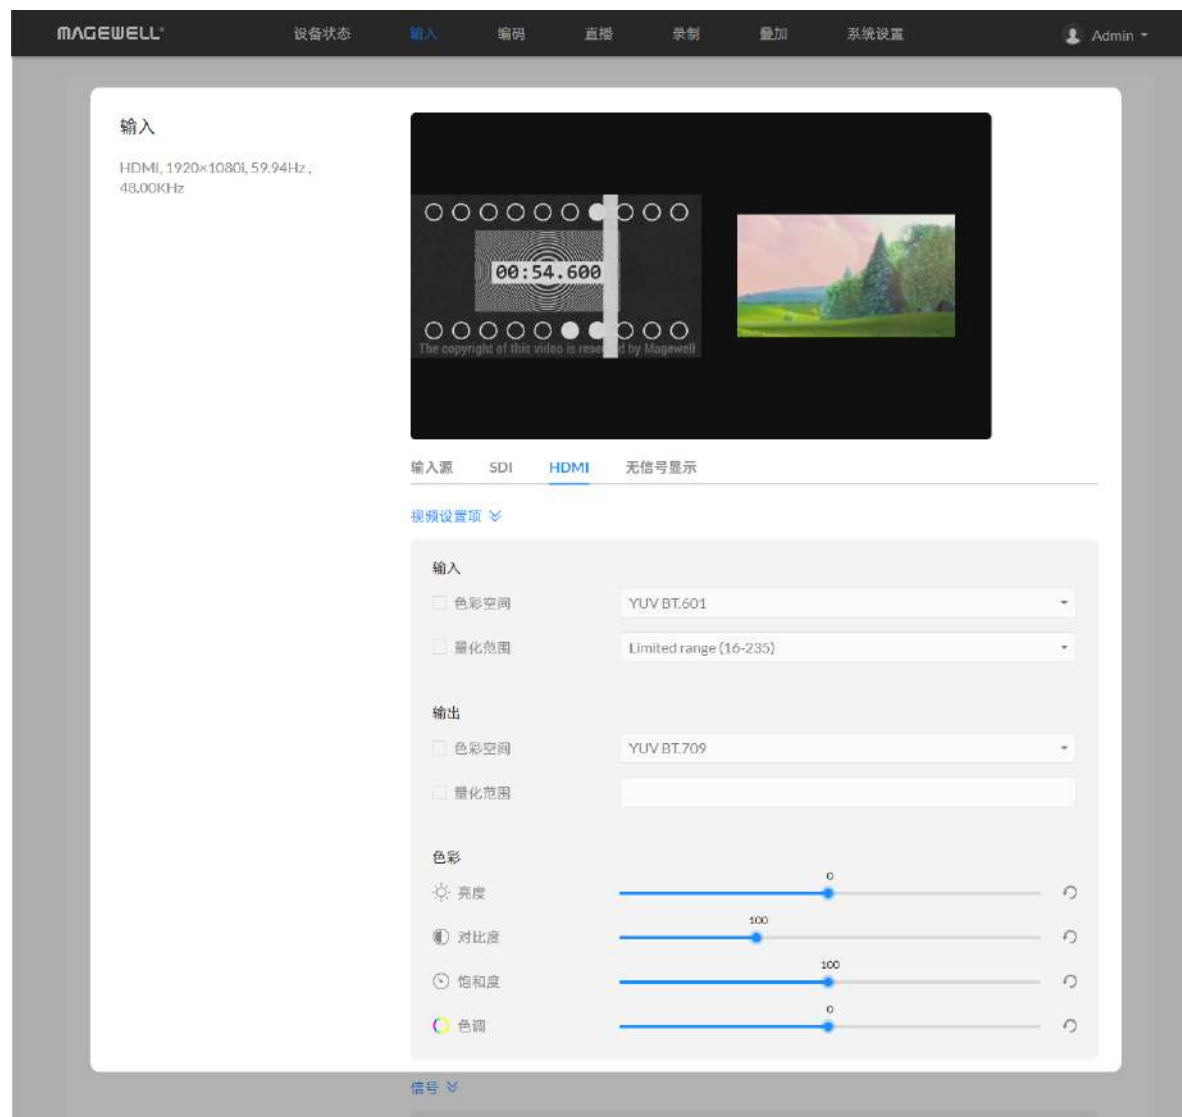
MAGEWELL 设备状态 输入 编码 直播 录制 叠加 系统设置 Admin

输入

HDMI, 1920×1080i, 59.94Hz, 48.00KHz

00:54.600

The copyright of this video is rese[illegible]d by Magewell

输入源 SDI HDMI 无信号显示

视频设置项

输入

色彩空间 YUV BT.601

量化范围 Limited range (16-235)

输出

色彩空间 YUV BT.709

量化范围

色彩

亮度 0

对比度 100

饱和度 100

色调 0

信号